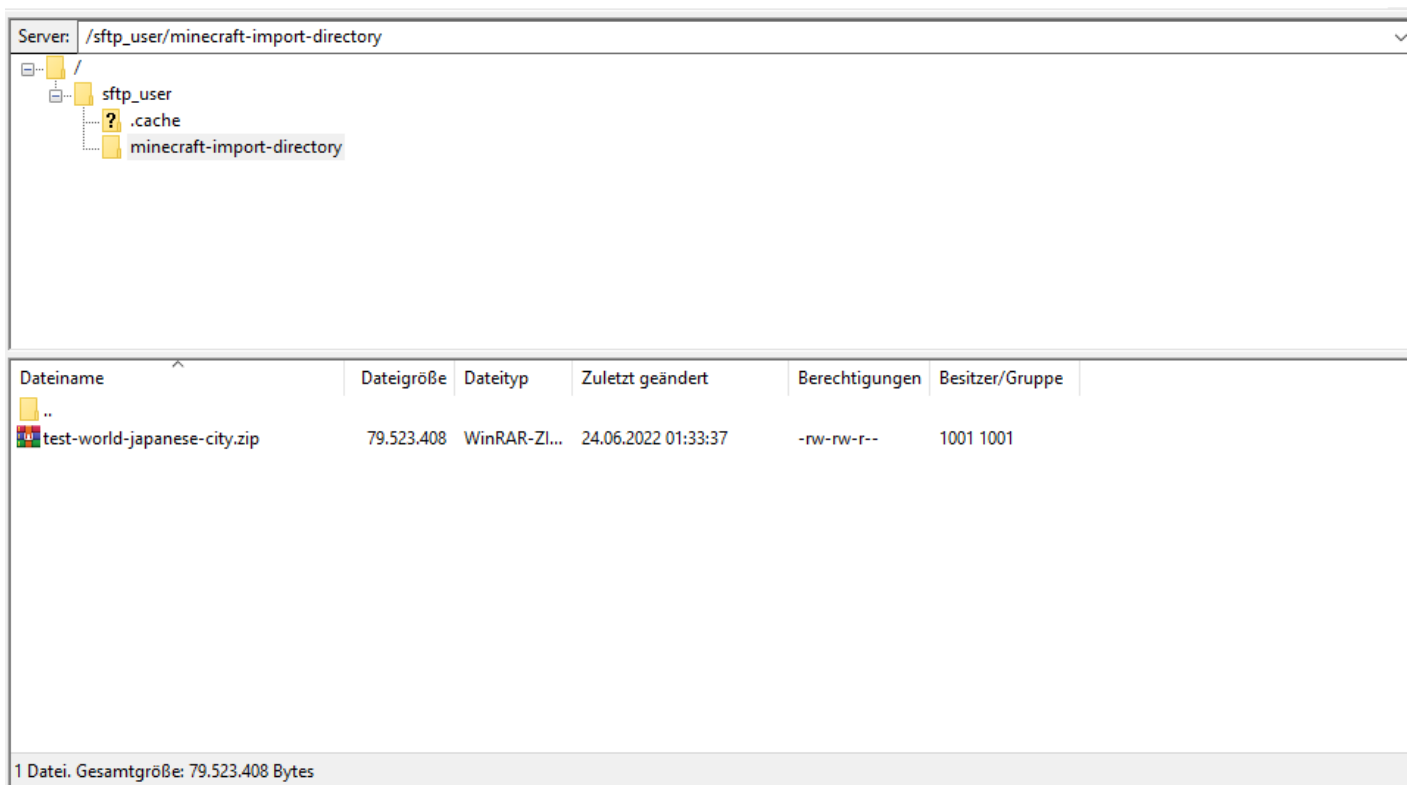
Server: /sftp_user/minecraft-import-directory

/
sftp_user
.cache
minecraft-import-directory

| Dateiname | Dateigröße | Dateityp | Zuletzt geändert | Berechtigungen | Besitzer/Gruppe |
|---|---|---|---|---|---|
| .. | | | | | |
| test-world-japanese-city.zip | 79.523.408 | WinRAR-ZI... | 24.06.2022 01:33:37 | -rw-rw-r-- | 1001 1001 |

1 Datei. Gesamtgröße: 79.523.408 Bytes